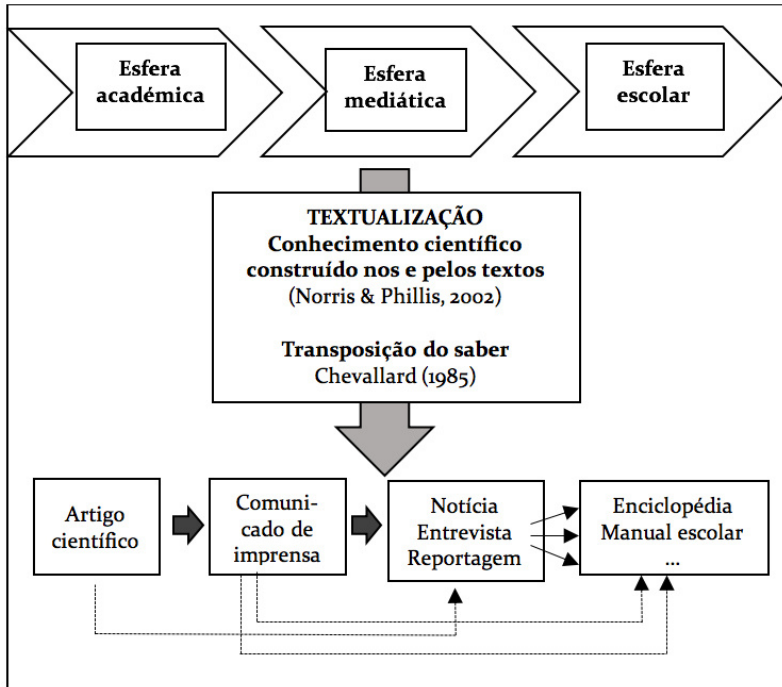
Esfera académica

Esfera mediática

Esfera escolar

TEXTUALIZAÇÃO
Conhecimento científico construído nos e pelos textos
(Norris & Phillis, 2002)

Transposição do saber
Chevallard (1985)

Artigo científico

Comunicado de imprensa

Notícia
Entrevista
Reportagem

Enciclopédia
Manual escolar
...